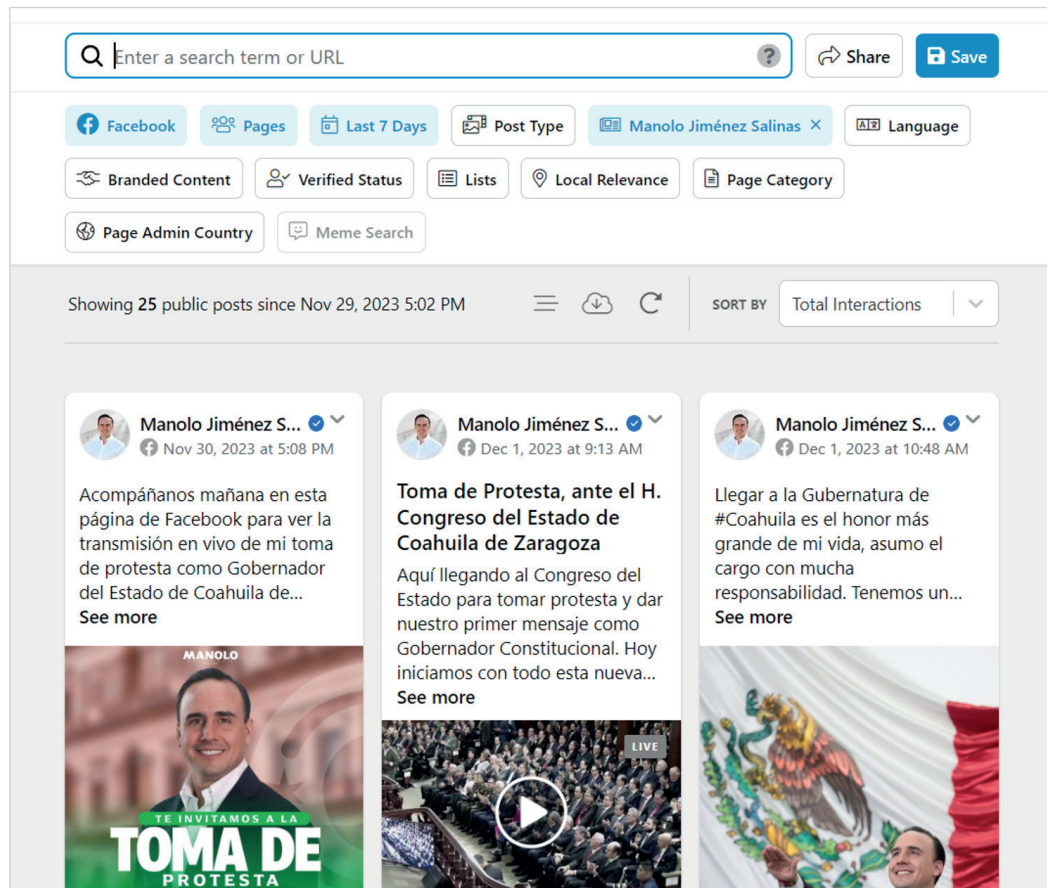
Enter a search term or URL

Share

Save

Facebook

Pages

Last 7 Days

Post Type

Manolo Jiménez Salinas ×

Language

Branded Content

Verified Status

Lists

Local Relevance

Page Category

Page Admin Country

Meme Search

Showing **25** public posts since Nov 29, 2023 5:02 PM

SORT BY

Total Interactions

Manolo Jiménez S...

Nov 30, 2023 at 5:08 PM

Acompáñanos mañana en esta página de Facebook para ver la transmisión en vivo de mi toma de protesta como Gobernador del Estado de Coahuila de...

See more

MANOLO

TE INVITAMOS A LA

TOMA DE

PROTESTA

Manolo Jiménez S...

Dec 1, 2023 at 9:13 AM

Toma de Protesta, ante el H. Congreso del Estado de Coahuila de Zaragoza

Aquí llegando al Congreso del Estado para tomar protesta y dar nuestro primer mensaje como Gobernador Constitucional. Hoy iniciamos con todo esta nueva...

See more

LIVE

Manolo Jiménez S...

Dec 1, 2023 at 10:48 AM

Llegar a la Gubernatura de #Coahuila es el honor más grande de mi vida, asumo el cargo con mucha responsabilidad. Tenemos un...

See more